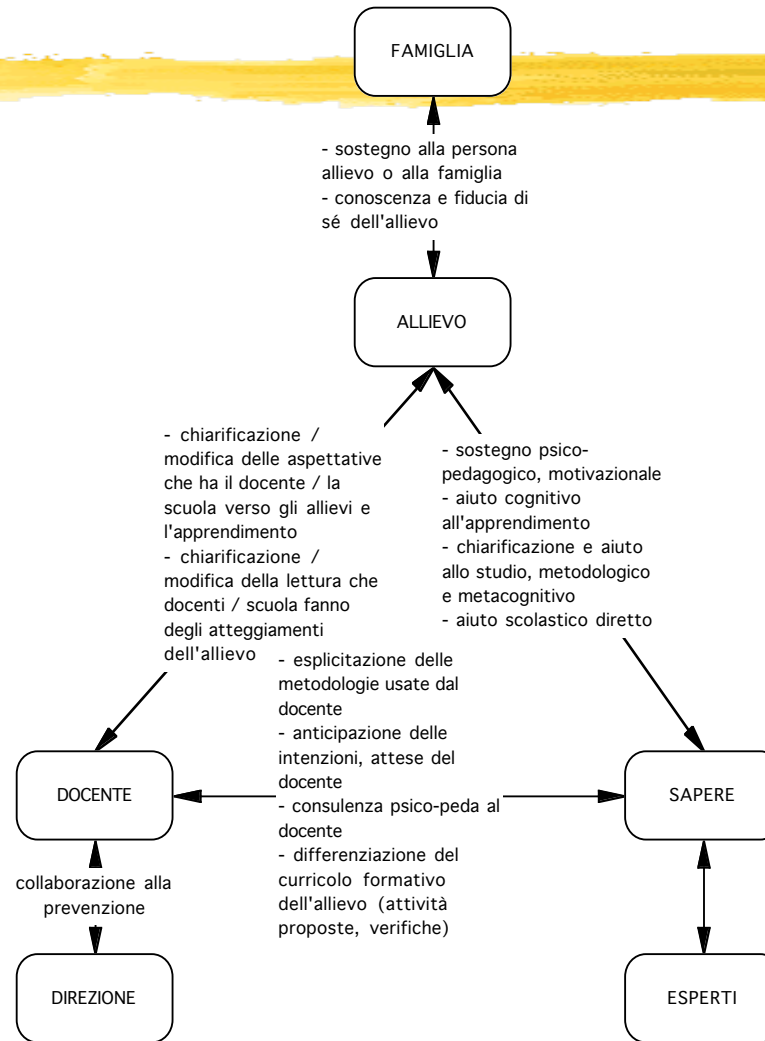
FAMIGLIA

- sostegno alla persona allievo o alla famiglia
- conoscenza e fiducia di sé dell'allievo

ALLIEVO

- chiarificazione / modifica delle aspettative che ha il docente / la scuola verso gli allievi e l'apprendimento
- chiarificazione / modifica della lettura che docenti / scuola fanno degli atteggiamenti dell'allievo

- sostegno psico-pedagogico, motivazionale
- aiuto cognitivo all'apprendimento
- chiarificazione e aiuto allo studio, metodologico e metacognitivo
- aiuto scolastico diretto

- esplicitazione delle metodologie usate dal docente
- anticipazione delle intenzioni, attese del docente
- consulenza psico-peda al docente
- differenziazione del curricolo formativo dell'allievo (attività proposte, verifiche)

DOCENTE

SAPERE

collaborazione alla prevenzione

DIREZIONE

ESPERTI